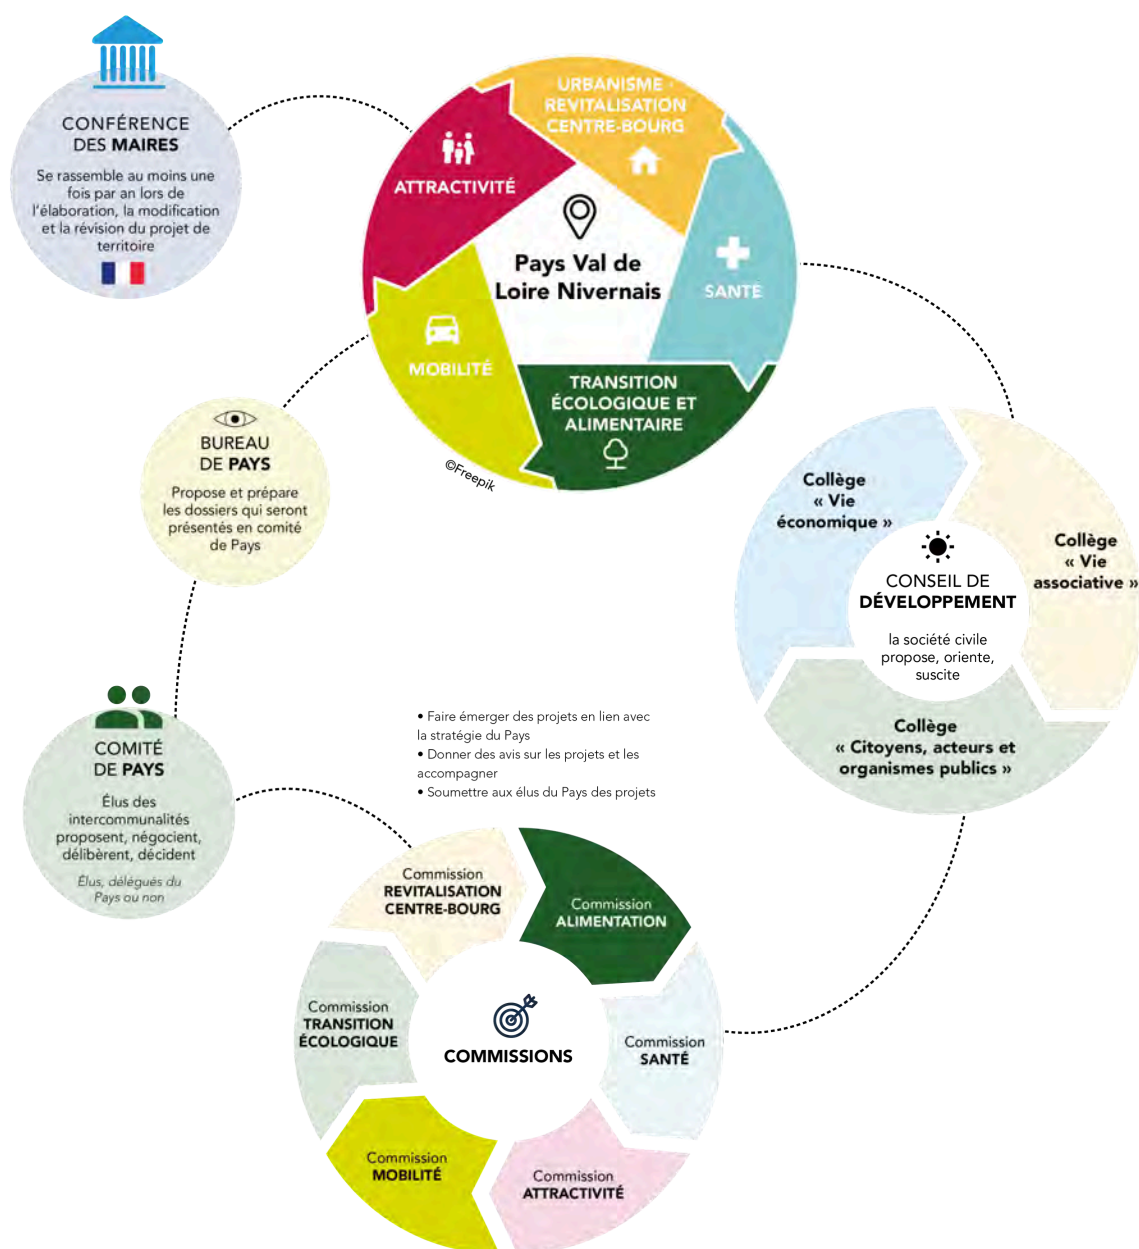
CONFÉRENCE DES MAIRES

Se rassemble au moins une fois par an lors de l'élaboration, la modification et la révision du projet de territoire

URBANISME REVITALISATION CENTRE-BOURG

ATTRACTIVITÉ

Pays Val de Loire Nivernais

SANTÉ

MOBILITÉ

TRANSITION ÉCOLOGIQUE ET ALIMENTAIRE

©Freepik

BUREAU DE PAYS

Propose et prépare les dossiers qui seront présentés en comité de Pays

Collège « Vie économique »

Collège « Vie associative »

CONSEIL DE DÉVELOPPEMENT

la société civile propose, oriente, suscite

Collège « Citoyens, acteurs et organismes publics »

COMITÉ DE PAYS

Élus des intercommunalités proposent, négocient, délibèrent, décident

Élus, délégués du Pays ou non

• Faire émerger des projets en lien avec la stratégie du Pays
• Donner des avis sur les projets et les accompagner
• Soumettre aux élus du Pays des projets

Commission REVITALISATION CENTRE-BOURG

Commission ALIMENTATION

Commission TRANSITION ÉCOLOGIQUE

COMMISSIONS

Commission SANTÉ

Commission MOBILITÉ

Commission ATTRACTIVITÉ